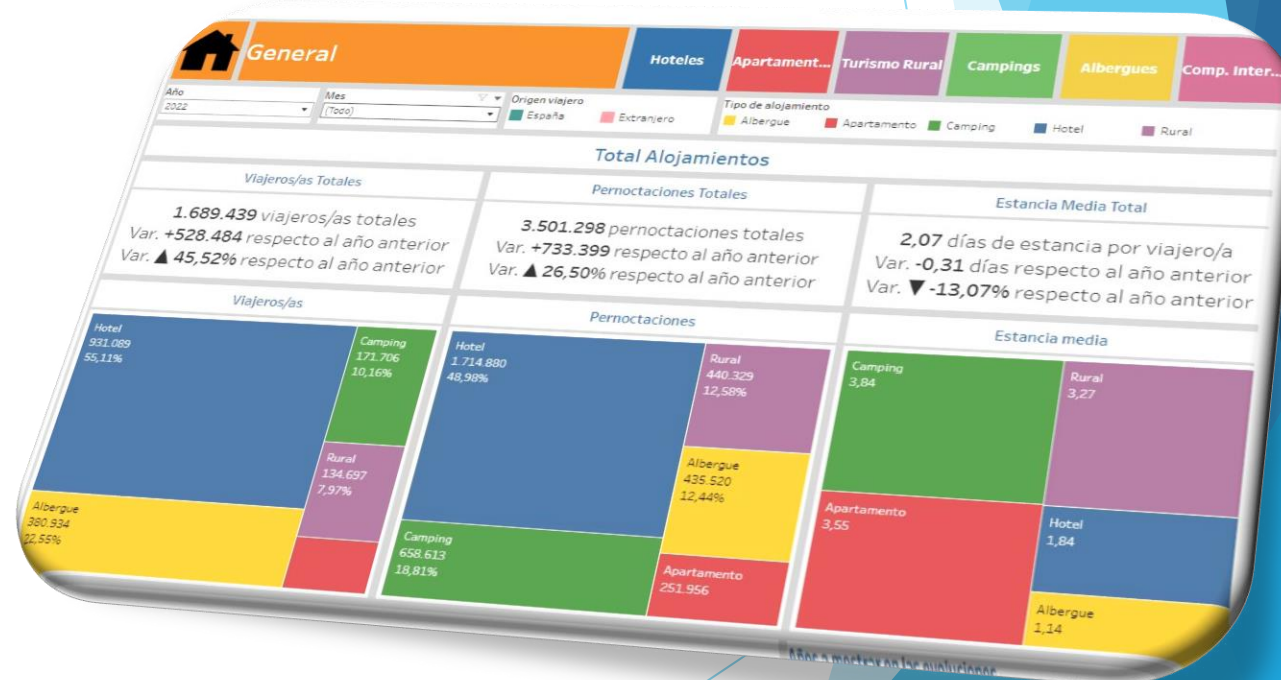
General

Hoteles

Apartament...

Turismo Rural

Campings

Albergues

Comp. Inter...

Año
2022

Mes
(Todo)

Origen viajero
España
Extranjero

Tipo de alojamiento
Albergue
Apartamento
Camping
Hotel
Rural

Total Alojamientos

Viajeros/as Totales

1.689.439 viajeros/as totales
Var. +528.484 respecto al año anterior
Var. ▲ 45,52% respecto al año anterior

Pernoctaciones Totales

3.501.298 pernoctaciones totales
Var. +733.399 respecto al año anterior
Var. ▲ 26,50% respecto al año anterior

Estancia Media Total

2,07 días de estancia por viajero/a
Var. -0,31 días respecto al año anterior
Var. ▼ -13,07% respecto al año anterior

Viajeros/as

Hotel
931.089
55,11%

Camping
171.706
10,16%

Rural
134.697
7,97%

Albergue
380.934
22,55%

Pernoctaciones

Hotel
1.714.880
48,98%

Rural
440.329
12,58%

Albergue
435.520
12,44%

Camping
658.613
18,81%

Apartamento
251.956

Estancia media

Camping
3,84

Rural
3,27

Apartamento
3,55

Hotel
1,84

Albergue
1,14

Años a mostrar en las evoluciones